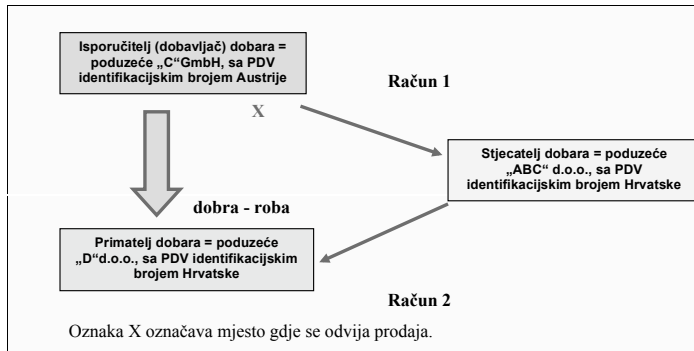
Isporučitelj (dobavljač) dobara = poduzeće „C"GmbH, sa PDV identifikacijskim brojem Austrije

Račun 1

X

Stjecatelj dobara = poduzeće „ABC" d.o.o., sa PDV identifikacijskim brojem Hrvatske

dobra - roba

Primatelj dobara = poduzeće „D"d.o.o., sa PDV identifikacijskim brojem Hrvatske

Račun 2

Oznaka X označava mjesto gdje se odvija prodaja.